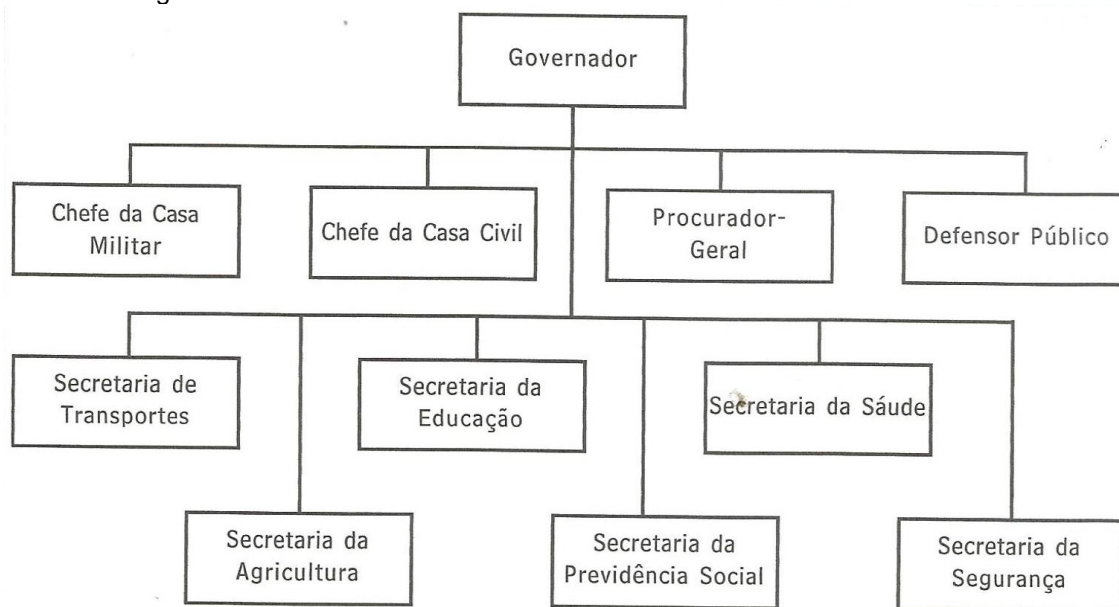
Governador

Chefe da Casa Militar

Chefe da Casa Civil

Procurador-Geral

Defensor Público

Secretaria de Transportes

Secretaria da Educação

Secretaria da Sáude

Secretaria da Agricultura

Secretaria da Previdência Social

Secretaria da Segurança